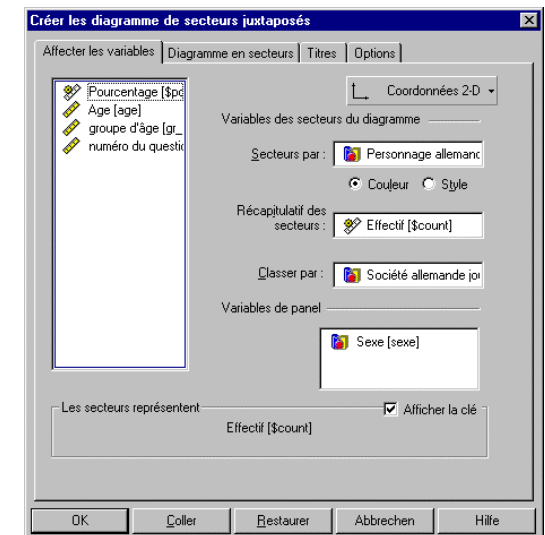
Créer les diagramme de secteurs juxtaposés

Affecter les variables | Diagramme en secteurs | Titres | Options

Pourcentage [$pc
Age [age]
groupe d'âge [gr_
numéro du questio

Coordonnées 2-D

Variables des secteurs du diagramme

Secteurs par : Personnage allemanc

Couleur Style

Récapitulatif des secteurs : Effectif [$count]

Classer par : Société allemande jo

Variables de panel

Sexe [sexe]

Les secteurs représentent

Afficher la clé

Effectif [$count]

OK | Coller | Restaurer | Abbrechen | Hilfe